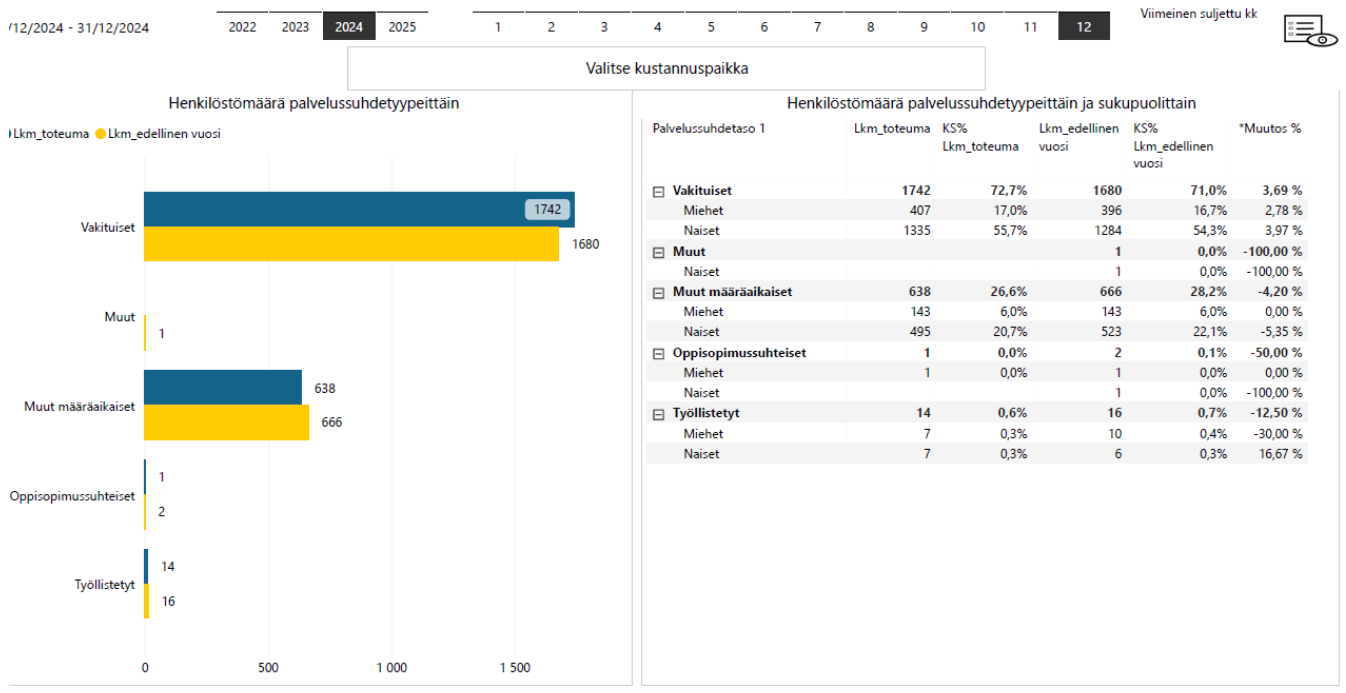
/12/2024 - 31/12/2024

2022 2023 2024 2025

1 2 3 4 5 6 7 8 9 10 11 12

Viimeinen suljettu kk

Valitse kustannuspaikka

Henkilöstömäärä palvelussuhdetyypeittäin

Lkm_toteuma Lkm_edellinen vuosi

Vakituiset 1742 1680

Muut 1

Muut määräaikaiset 638 666

Oppisopimussuhteiset 1 2

Työllistetyt 14 16

0 500 1 000 1 500

Henkilöstömäärä palvelussuhdetyypeittäin ja sukupuolittain

| Palvelussuhdetaso 1 | Lkm_toteuma | KS% Lkm_toteuma | Lkm_edellinen vuosi | KS% Lkm_edellinen vuosi | *Muutos % |
|---|---|---|---|---|---|
| ⊟ Vakituiset | 1742 | 72,7% | 1680 | 71,0% | 3,69 % |
| Miehet | 407 | 17,0% | 396 | 16,7% | 2,78 % |
| Naiset | 1335 | 55,7% | 1284 | 54,3% | 3,97 % |
| ⊟ Muut | | | 1 | 0,0% | -100,00 % |
| Naiset | | | 1 | 0,0% | -100,00 % |
| ⊟ Muut määräaikaiset | 638 | 26,6% | 666 | 28,2% | -4,20 % |
| Miehet | 143 | 6,0% | 143 | 6,0% | 0,00 % |
| Naiset | 495 | 20,7% | 523 | 22,1% | -5,35 % |
| ⊟ Oppisopimussuhteiset | 1 | 0,0% | 2 | 0,1% | -50,00 % |
| Miehet | 1 | 0,0% | 1 | 0,0% | 0,00 % |
| Naiset | | | 1 | 0,0% | -100,00 % |
| ⊟ Työllistetyt | 14 | 0,6% | 16 | 0,7% | -12,50 % |
| Miehet | 7 | 0,3% | 10 | 0,4% | -30,00 % |
| Naiset | 7 | 0,3% | 6 | 0,3% | 16,67 % |